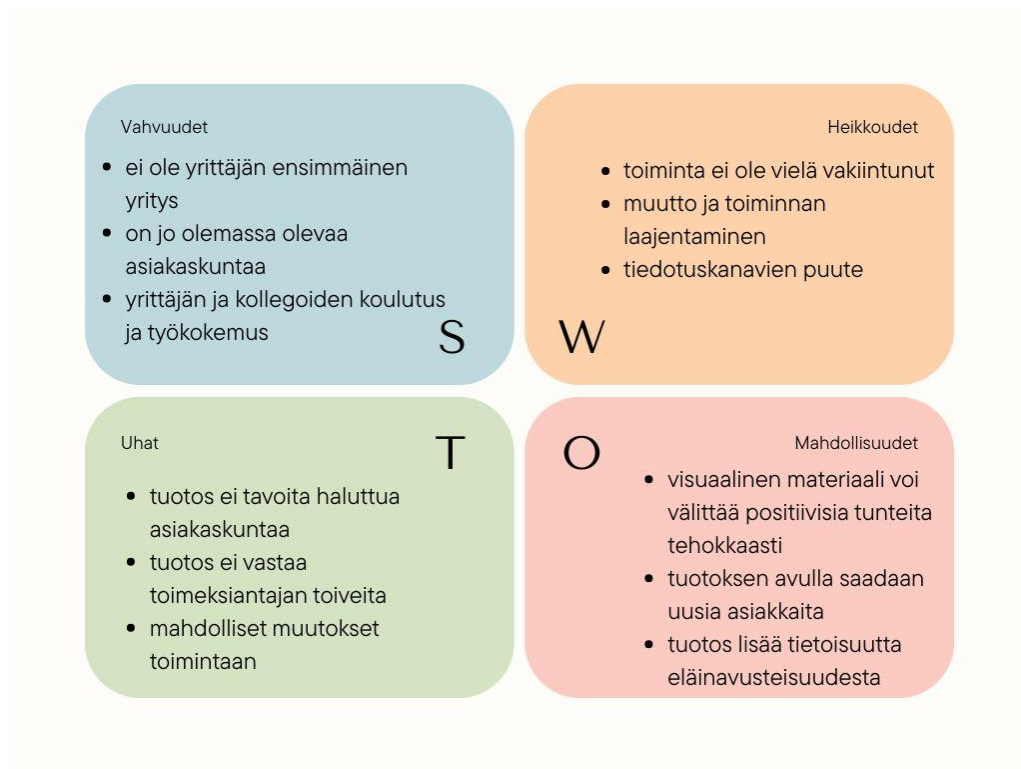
Vahvuudet

- ei ole yrittäjän ensimmäinen yritys
- on jo olemassa olevaa asiakaskuntaa
- yrittäjän ja kollegoiden koulutus ja työkokemus

S

Heikkoudet

- toiminta ei ole vielä vakiintunut
- muutto ja toiminnan laajentaminen
- tiedotuskanavien puute

W

Uhat

T

- tuotos ei tavoita haluttua asiakaskuntaa
- tuotos ei vastaa toimeksiantajan toiveita
- mahdolliset muutokset toimintaan

O

Mahdollisuudet

- visuaalinen materiaali voi välittää positiivisia tunteita tehokkaasti
- tuotoksen avulla saadaan uusia asiakkaita
- tuotos lisää tietoisuutta eläinavusteisuudesta